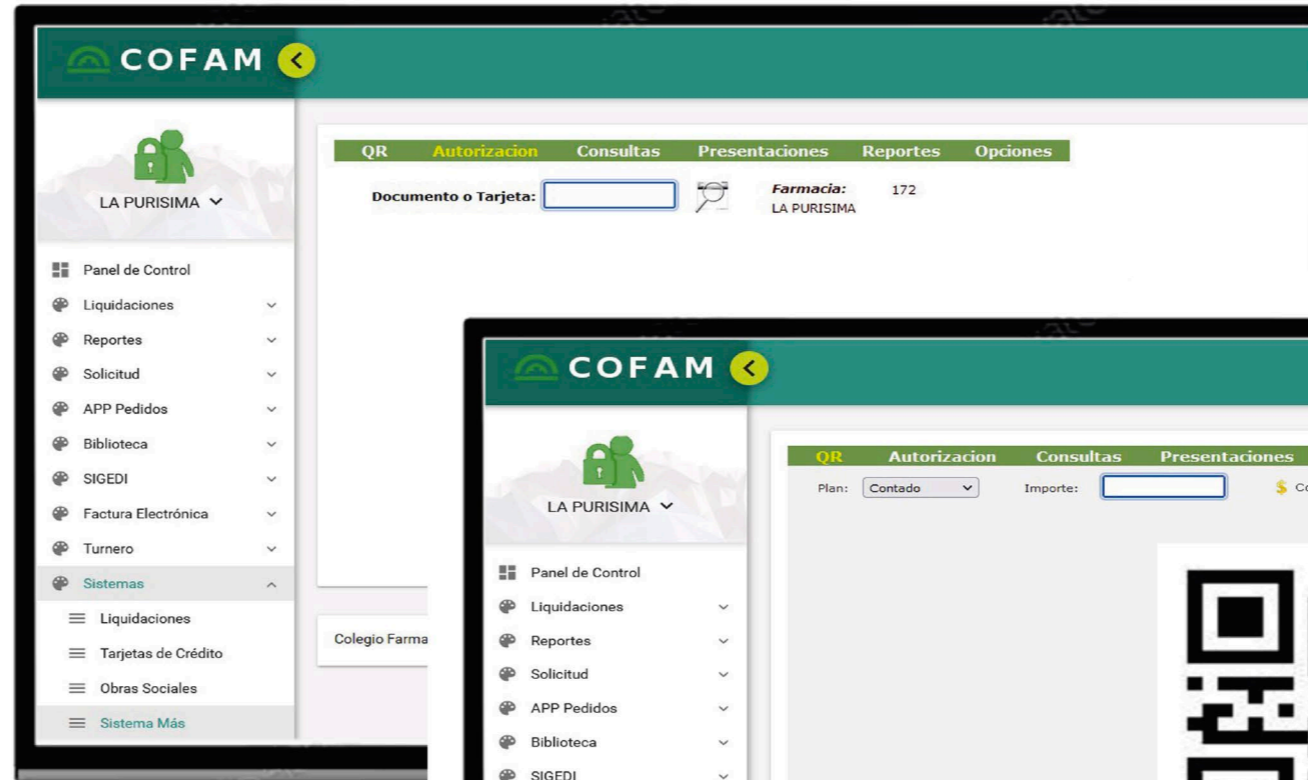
COFAM

LA PURISIMA

Panel de Control
Liquidaciones
Reportes
Solicitud
APP Pedidos
Biblioteca
SIGEDI
Factura Electrónica
Turnero
Sistemas
Liquidaciones
Tarjetas de Crédito
Obras Sociales
Sistema Más

QR Autorizacion Consultas Presentaciones Reportes Opciones

Documento o Tarjeta:

Farmacia: 172
LA PURISIMA

Colegio Farma

COFAM

LA PURISIMA

Panel de Control
Liquidaciones
Reportes
Solicitud
APP Pedidos
Biblioteca
SIGEDI

QR Autorizacion Consultas Presentaciones

Plan: Contado Importe: $ Co